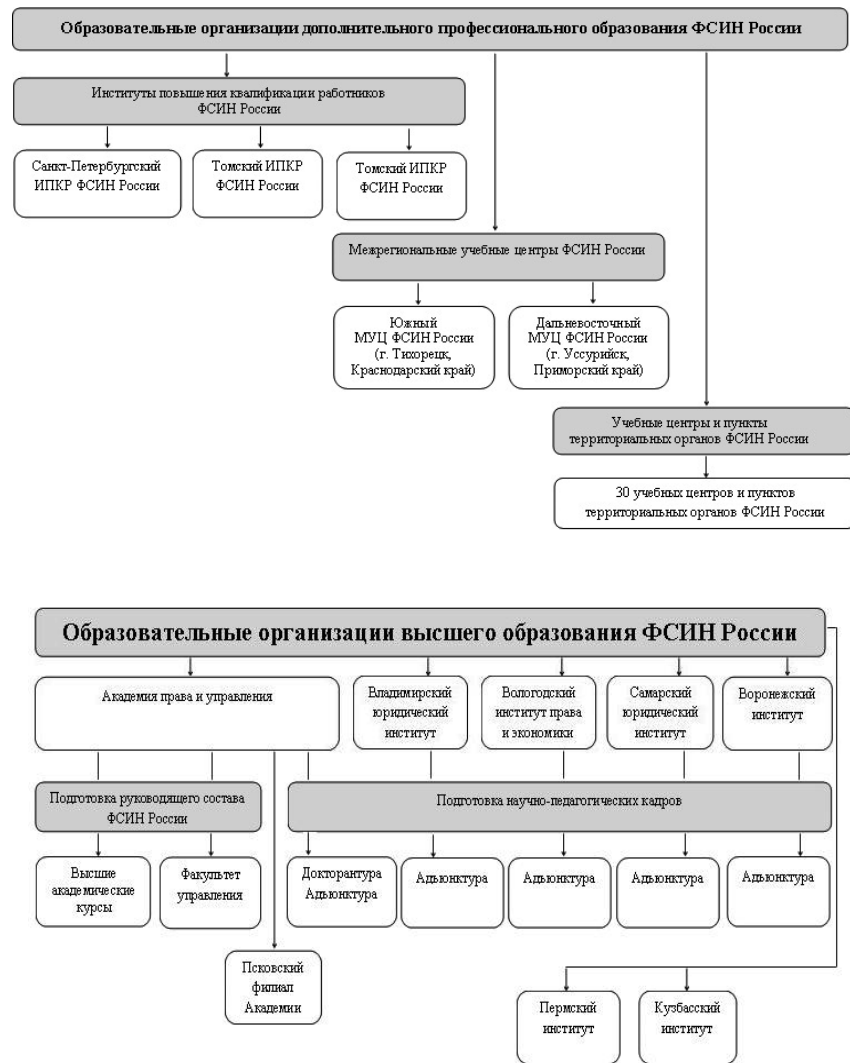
Образовательные организации дополнительного профессионального образования ФСИН России

Институты повышения квалификации работников ФСИН России

Санкт-Петербургский ИПКР ФСИН России

Томский ИПКР ФСИН России

Томский ИПКР ФСИН России

Межрегиональные учебные центры ФСИН России

Южный МУЦ ФСИН России (г. Тихорецк, Краснодарский край)

Дальневосточный МУЦ ФСИН России (г. Уссурийск, Приморский край)

Учебные центры и пункты территориальных органов ФСИН России

30 учебных центров и пунктов территориальных органов ФСИН России

Образовательные организации высшего образования ФСИН России

Академия права и управления

Владимирский юридический институт

Вологодский институт права и экономики

Самарский юридический институт

Воронежский институт

Подготовка руководящего состава ФСИН России

Подготовка научно-педагогических кадров

Высшие академические курсы

Факультет управления

Докторантура Адъюнктура

Адъюнктура

Адъюнктура

Адъюнктура

Адъюнктура

Псковский филиал Академии

Пермский институт

Кузбасский институт